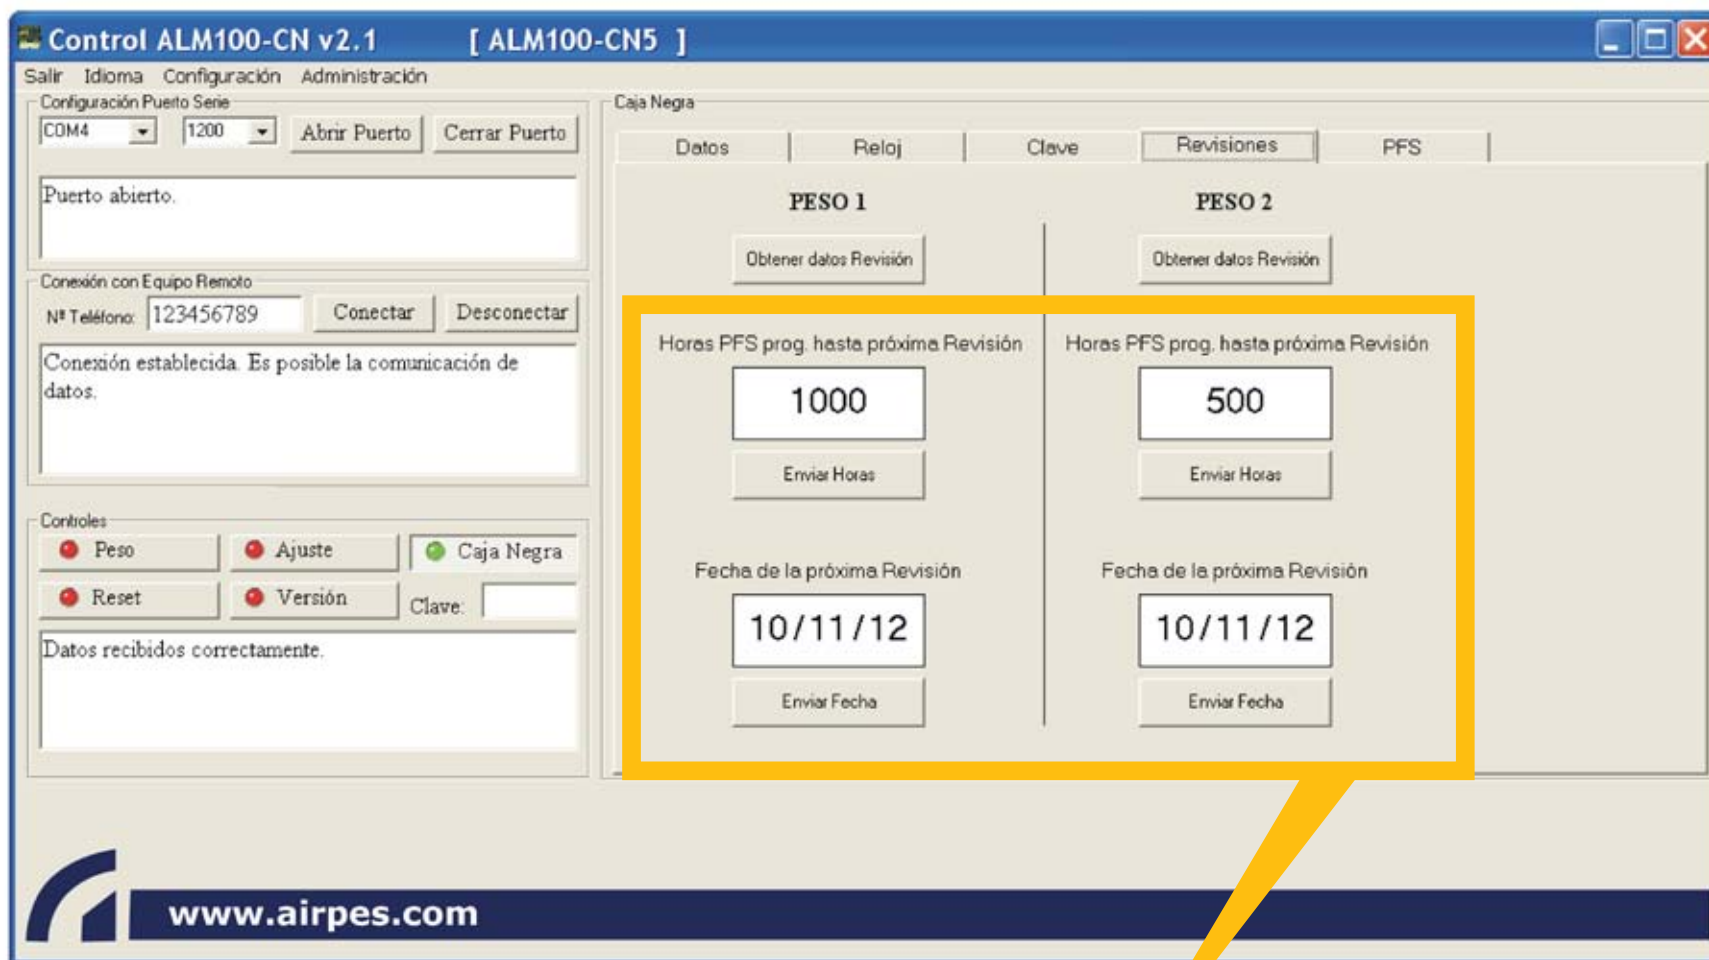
Control ALM100-CN v2.1 [ ALM100-CN5 ]

Salir Idioma Configuración Administración

Configuración Puerto Serie
COM4
1200
Abrir Puerto
Cerrar Puerto

Puerto abierto.

Conexión con Equipo Remoto
Nº Teléfono: 123456789
Conectar
Desconectar

Conexión establecida. Es posible la comunicación de datos.

Controles
Peso
Ajuste
Caja Negra
Reset
Versión
Clave:

Datos recibidos correctamente.

Caja Negra
Datos
Reloj
Clave
Revisiones
PFS

PESO 1
Obtener datos Revisión
Horas PFS prog. hasta próxima Revisión
1000
Enviar Horas
Fecha de la próxima Revisión
10/11/12
Enviar Fecha

PESO 2
Obtener datos Revisión
Horas PFS prog. hasta próxima Revisión
500
Enviar Horas
Fecha de la próxima Revisión
10/11/12
Enviar Fecha

www.airpes.com